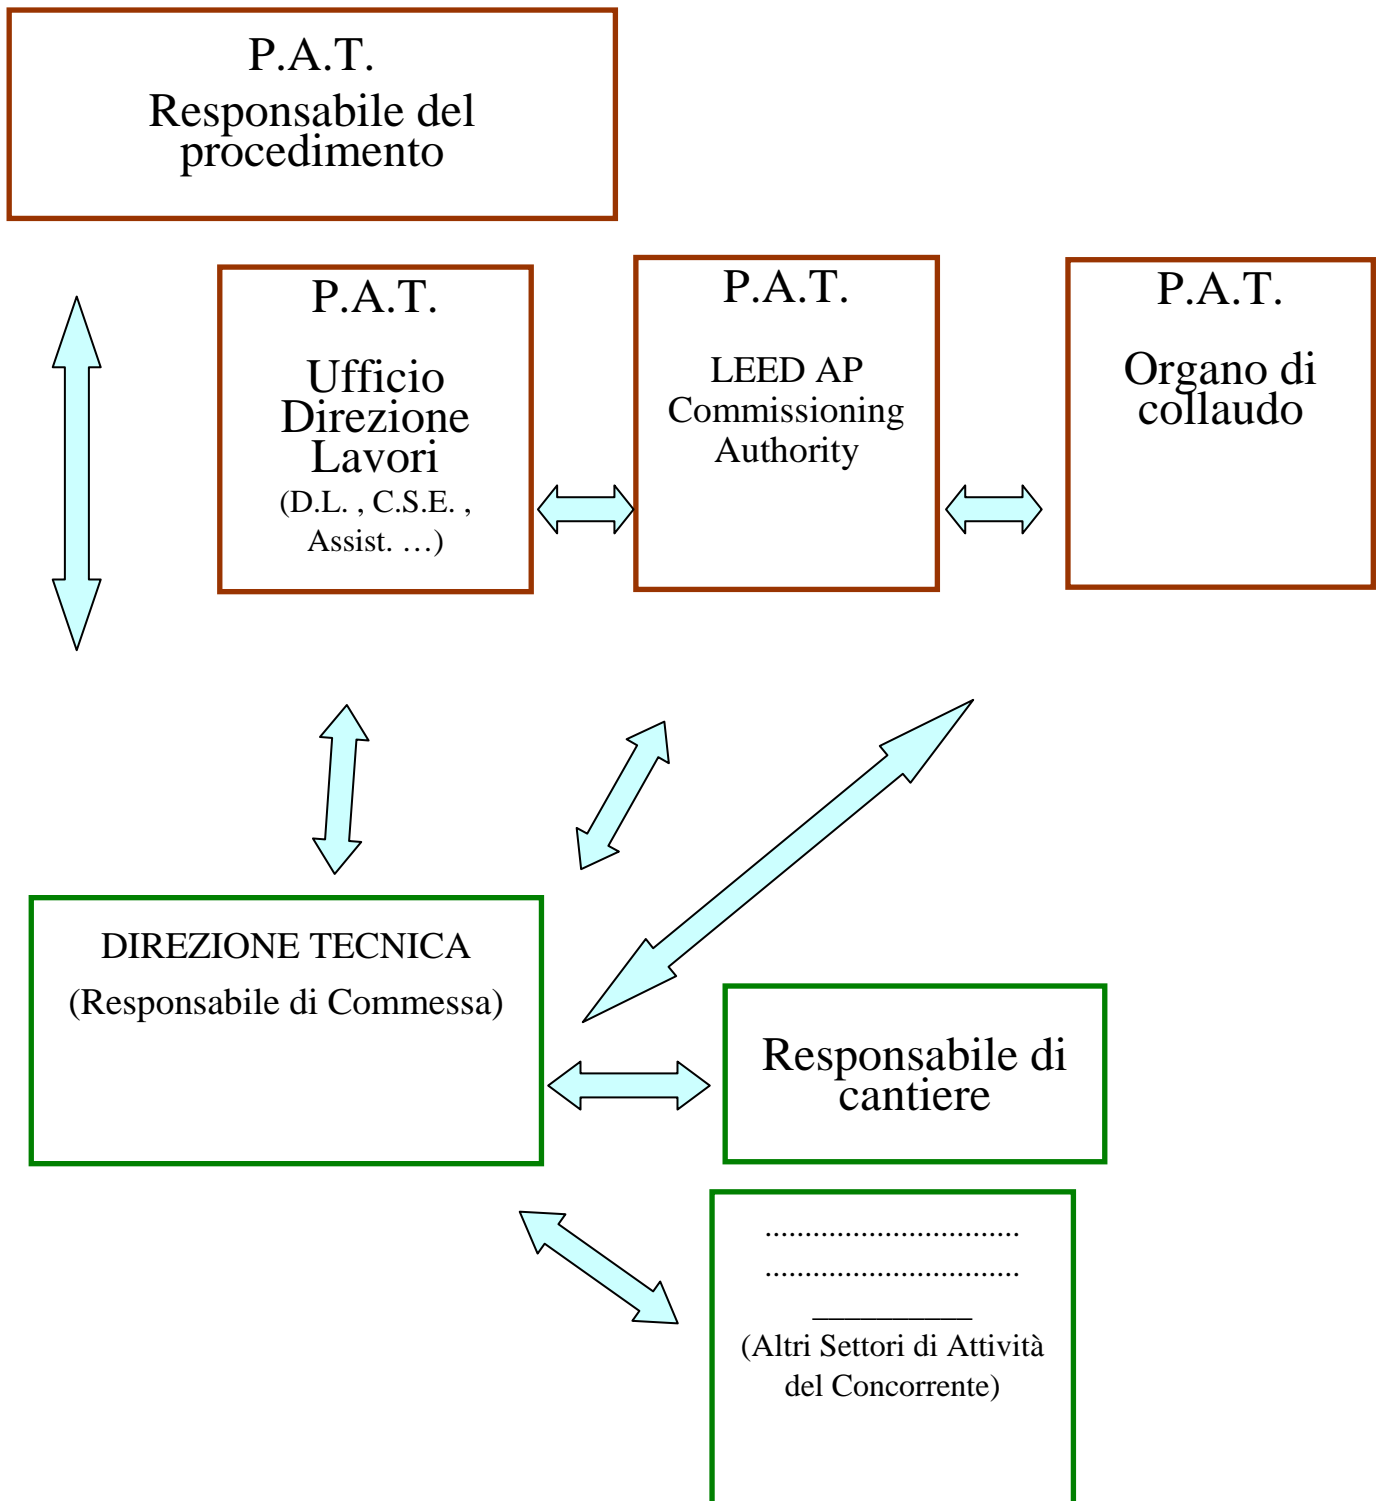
P.A.T.
Responsabile del procedimento

P.A.T.
Ufficio Direzione Lavori
(D.L. , C.S.E. , Assist. …)

P.A.T.
LEED AP Commissioning Authority

P.A.T.
Organo di collaudo

DIREZIONE TECNICA
(Responsabile di Commessa)

Responsabile di cantiere

……………………………
……………………………
__________
(Altri Settori di Attività del Concorrente)